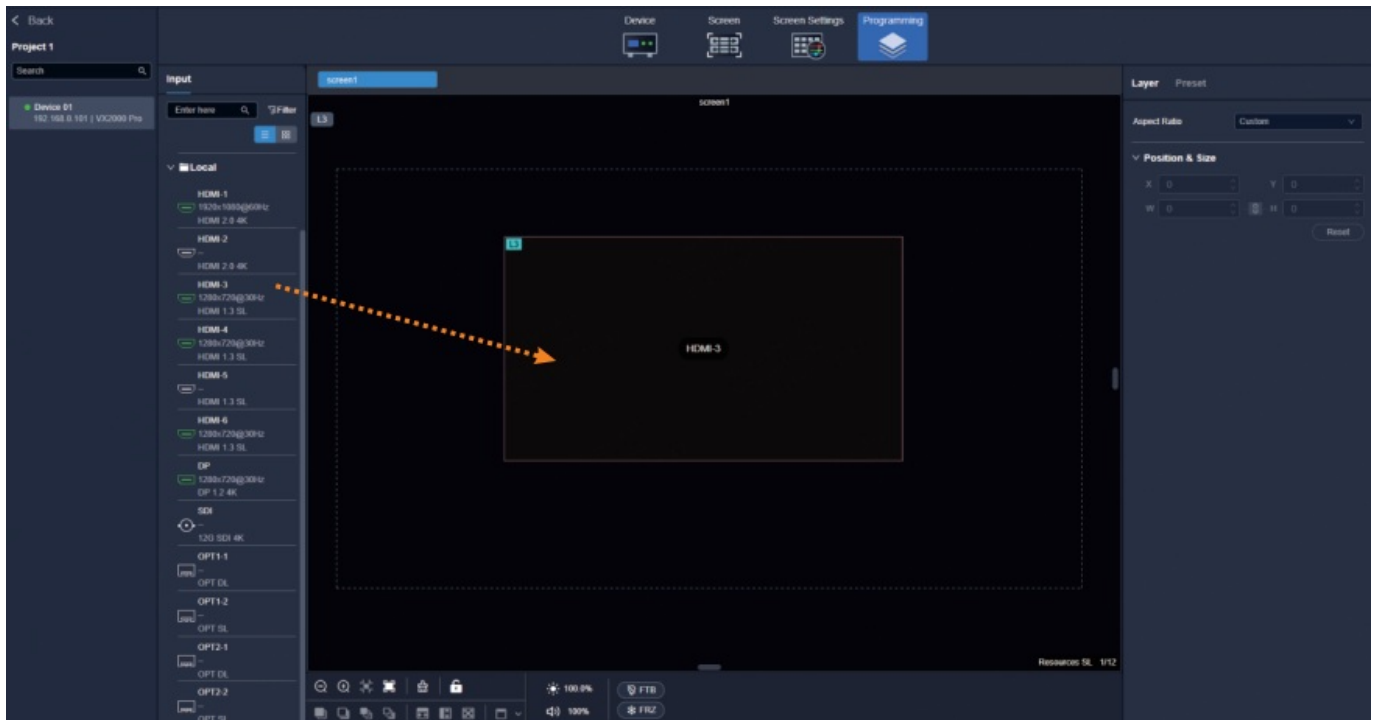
< Back

Project 1

Search

Device 01
192.168.0.101 | VX2000 Pro

Device Screen Screen Settings Programming

Input

Enter here Filter

Local

HDMI-1
1920x1080@60Hz
HDMI 2.0 4K

HDMI-2
--
HDMI 2.0 4K

HDMI-3
1280x720@30Hz
HDMI 1.3 SL

HDMI-4
1280x720@30Hz
HDMI 1.3 SL

HDMI-5
--
HDMI 1.3 SL

HDMI-6
1280x720@30Hz
HDMI 1.3 SL

DP
1280x720@30Hz
DP 1.2 4K

SDI
--
12G SDI 4K

OPT1-1
--
OPT DL

OPT1-2
--
OPT SL

OPT2-1
--
OPT DL

OPT2-2
--
OPT SL

screen1

screen1

L3

L3

HDMI-3

Resources SL 1/12

100.0%

100%

FTB

FRZ

Layer Preset

Aspect Ratio Custom

Position & Size

X 0 Y 0

W 0 H 0

Reset